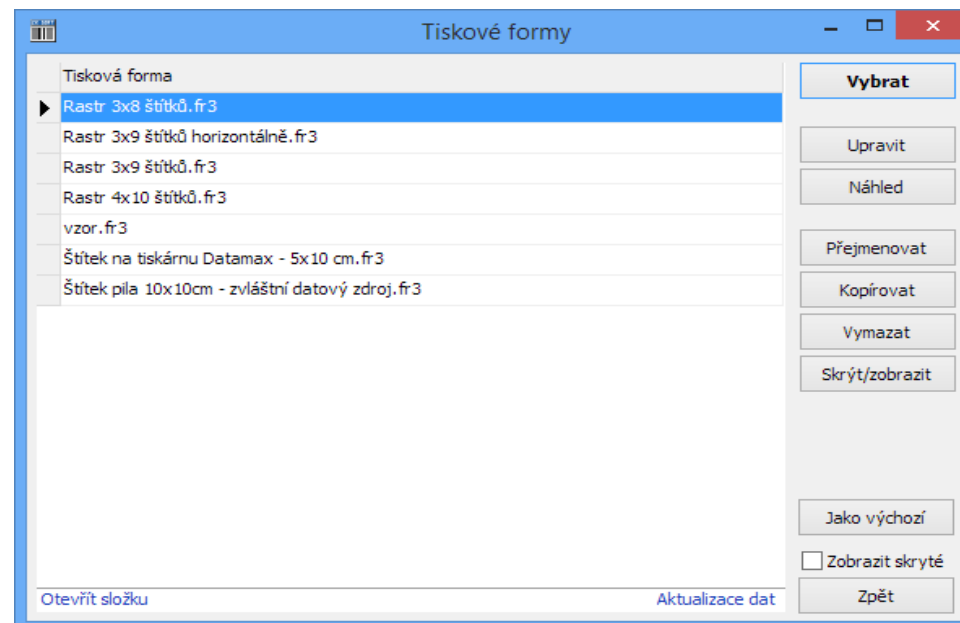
Tiskové formy

| Tisková forma |
|---|
| Rastr 3x8 štítků.fr3 |
| Rastr 3x9 štítků horizontálně.fr3 |
| Rastr 3x9 štítků.fr3 |
| Rastr 4x10 štítků.fr3 |
| vzor.fr3 |
| Štítek na tiskárnu Datamax - 5x10 cm.fr3 |
| Štítek pila 10x10cm - zvláštní datový zdroj.fr3 |

Otevřít složku

Aktualizace dat

Vybrat

Upravit

Náhled

Přejmenovat

Kopírovat

Vymazat

Skrýt/zobrazit

Jako výchozí

Zobrazit skryté

Zpět